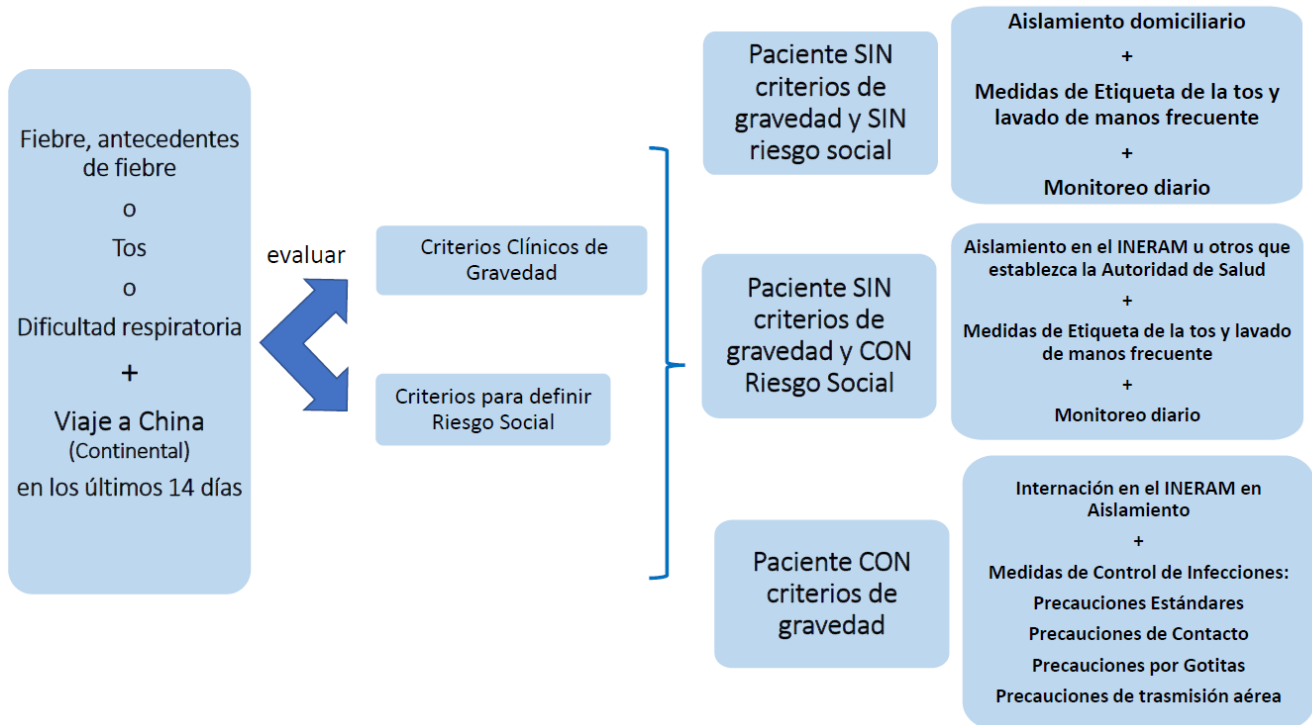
Fiebre, antecedentes de fiebre
o
Tos
o
Dificultad respiratoria
+
Viaje a China
(Continental)
en los últimos 14 días

evaluar

Criterios Clínicos de Gravedad

Criterios para definir Riesgo Social

Paciente SIN criterios de gravedad y SIN riesgo social

Aislamiento domiciliario
+
Medidas de Etiqueta de la tos y lavado de manos frecuente
+
Monitoreo diario

Paciente SIN criterios de gravedad y CON Riesgo Social

Aislamiento en el INERAM u otros que establezca la Autoridad de Salud
+
Medidas de Etiqueta de la tos y lavado de manos frecuente
+
Monitoreo diario

Paciente CON criterios de gravedad

Internación en el INERAM en Aislamiento
+
Medidas de Control de Infecciones:
Precauciones Estándares
Precauciones de Contacto
Precauciones por Gotitas
Precauciones de trasmisión aérea